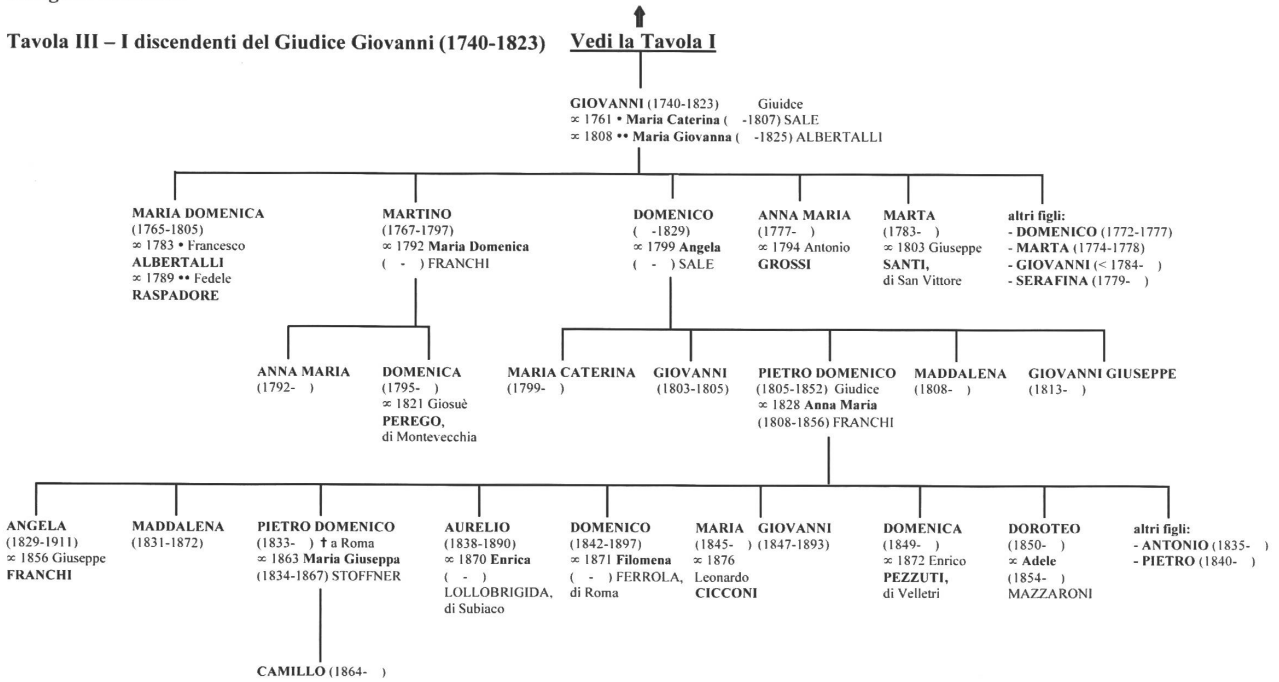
Tavola III – I discendenti del Giudice Giovanni (1740-1823) Vedi la Tavola I

GIOVANNI (1740-1823) Giuidce
∝ 1761 • Maria Caterina ( -1807) SALE
∝ 1808 •• Maria Giovanna ( -1825) ALBERTALLI

MARIA DOMENICA (1765-1805) ∝ 1783 • Francesco ALBERTALLI ∝ 1789 •• Fedele RASPADORE

MARTINO (1767-1797) ∝ 1792 Maria Domenica ( - ) FRANCHI

DOMENICO ( -1829) ∝ 1799 Angela ( - ) SALE

ANNA MARIA (1777- ) ∝ 1794 Antonio GROSSI

MARTA (1783- ) ∝ 1803 Giuseppe SANTI, di San Vittore

altri figli:
- DOMENICO (1772-1777)
- MARTA (1774-1778)
- GIOVANNI (< 1784- )
- SERAFINA (1779- )

ANNA MARIA (1792- )

DOMENICA (1795- ) ∝ 1821 Giosuè PEREGO, di Montevecchia

MARIA CATERINA (1799- )

GIOVANNI (1803-1805)

PIETRO DOMENICO (1805-1852) Giudice ∝ 1828 Anna Maria (1808-1856) FRANCHI

MADDALENA (1808- )

GIOVANNI GIUSEPPE (1813- )

ANGELA (1829-1911) ∝ 1856 Giuseppe FRANCHI

MADDALENA (1831-1872)

PIETRO DOMENICO (1833- ) † a Roma ∝ 1863 Maria Giuseppa (1834-1867) STOFFNER

AURELIO (1838-1890) ∝ 1870 Enrica ( - ) LOLLOBRIGIDA, di Subiaco

DOMENICO (1842-1897) ∝ 1871 Filomena ( - ) FERROLA, di Roma

MARIA (1845- ) ∝ 1876 Leonardo CICCONI

GIOVANNI (1847-1893)

DOMENICA (1849- ) ∝ 1872 Enrico PEZZUTI, di Velletri

DOROTEO (1850- ) ∝ Adele (1854- ) MAZZARONI

altri figli:
- ANTONIO (1835- )
- PIETRO (1840- )

CAMILLO (1864- )